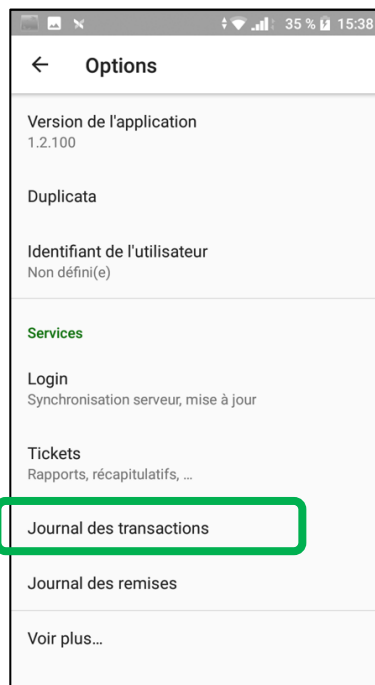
35 % 15:38

←  Options

Version de l'application
1.2.100

Duplicata

Identifiant de l'utilisateur
Non défini(e)

Services

Login
Synchronisation serveur, mise à jour

Tickets
Rapports, récapitulatifs, …

Journal des transactions

Journal des remises

Voir plus…